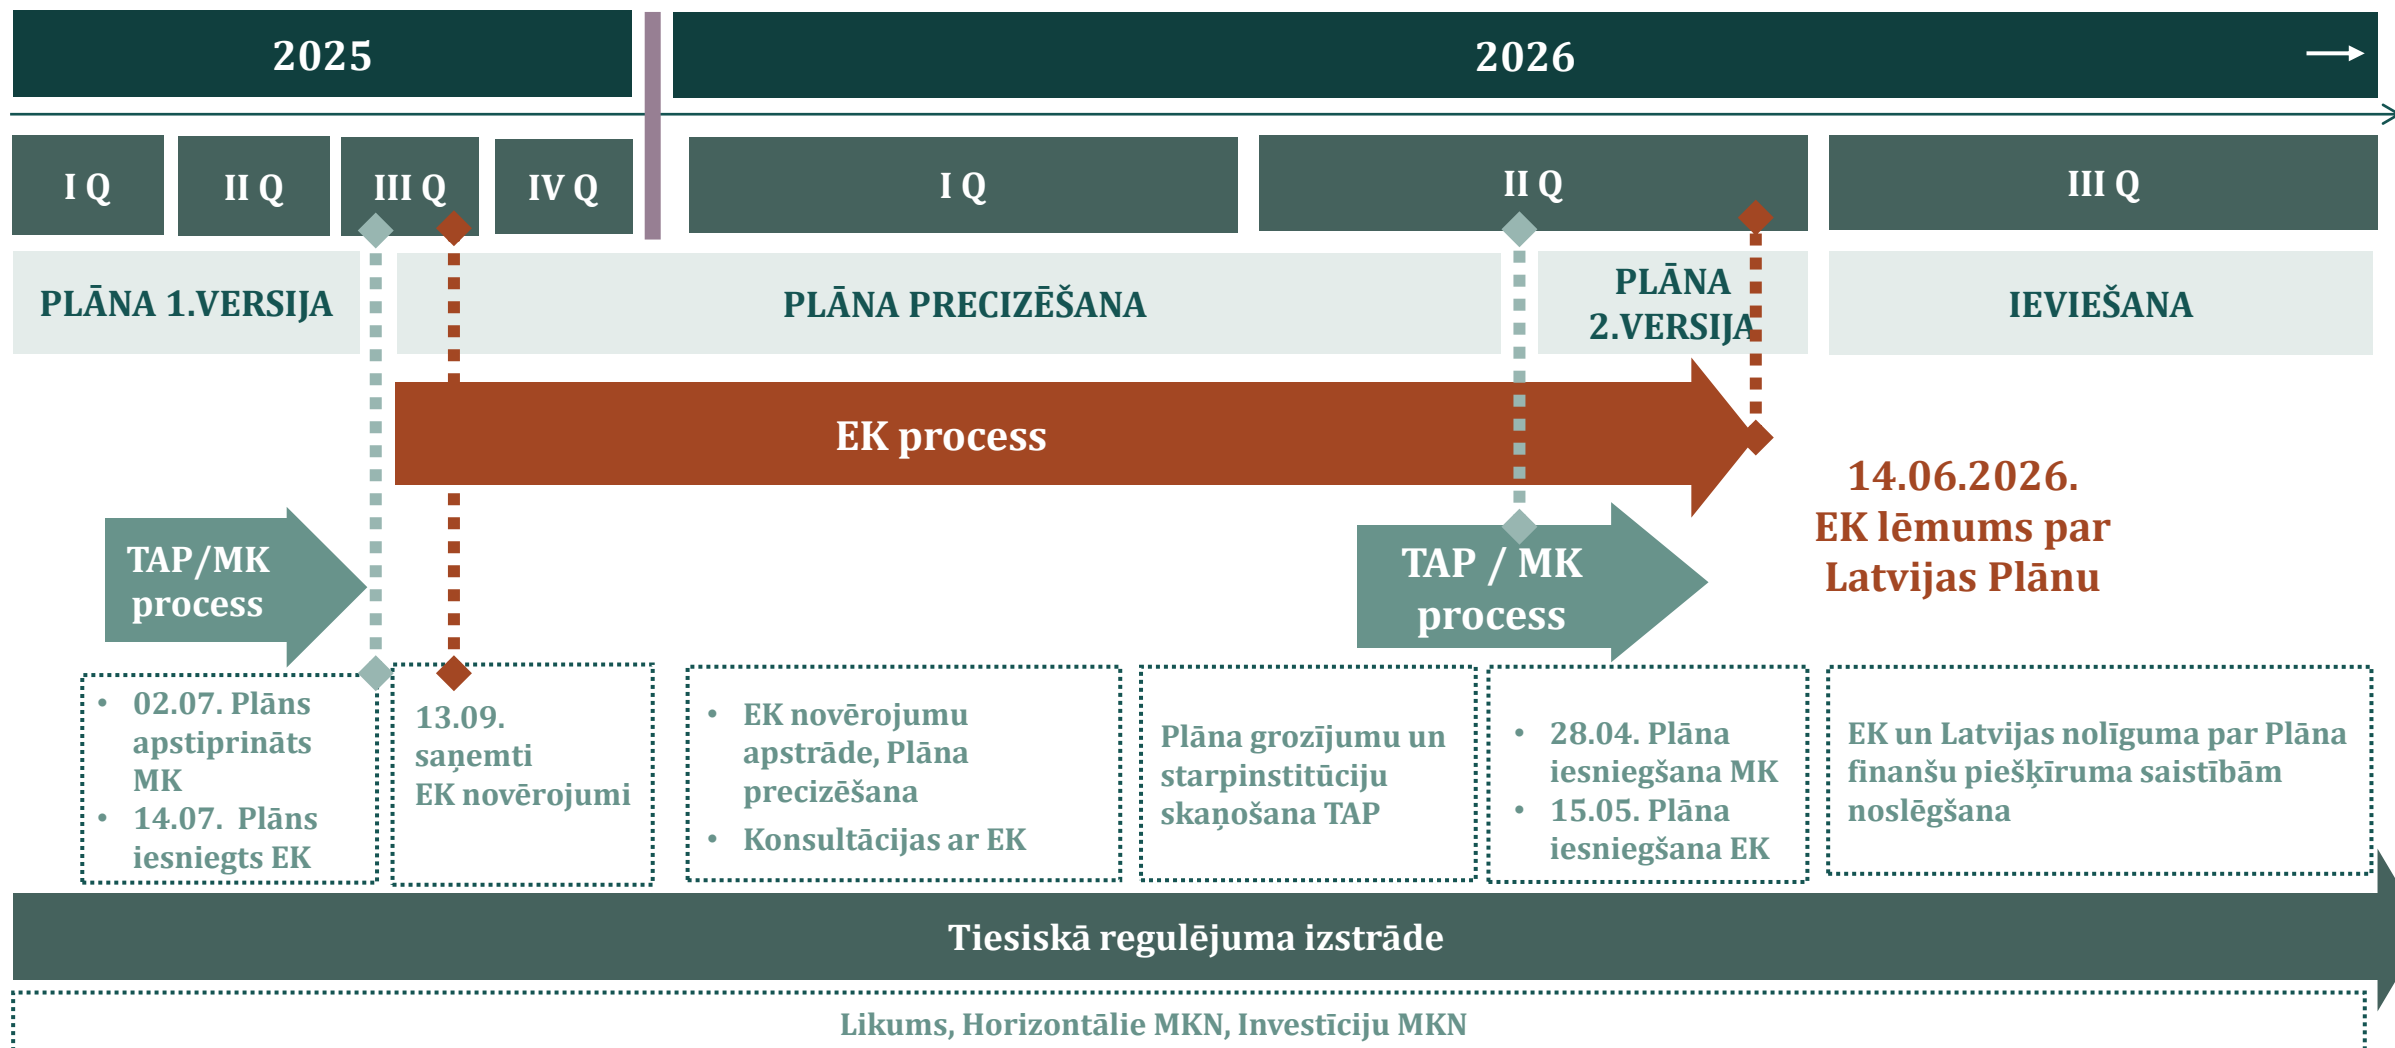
2025

2026

I Q

II Q

III Q

IV Q

I Q

II Q

III Q

PLĀNA 1.VERSIJA

PLĀNA PRECIZĒŠANA

PLĀNA 2.VERSIJA

IEVIEŠANA

EK process

TAP/MK process

TAP / MK process

14.06.2026. EK lēmums par Latvijas Plānu

- 02.07. Plāns apstiprināts MK
- 14.07. Plāns iesniegts EK

13.09. saņemti EK novērojumi

- EK novērojumu apstrāde, Plāna precizēšana
- Konsultācijas ar EK

Plāna grozījumu un starpinstitūciju skaņošana TAP

- 28.04. Plāna iesniegšana MK
- 15.05. Plāna iesniegšana EK

EK un Latvijas nolīguma par Plāna finanšu piešķīruma saistībām noslēgšana

Tiesiskā regulējuma izstrāde

Likums, Horizontālie MKN, Investīciju MKN